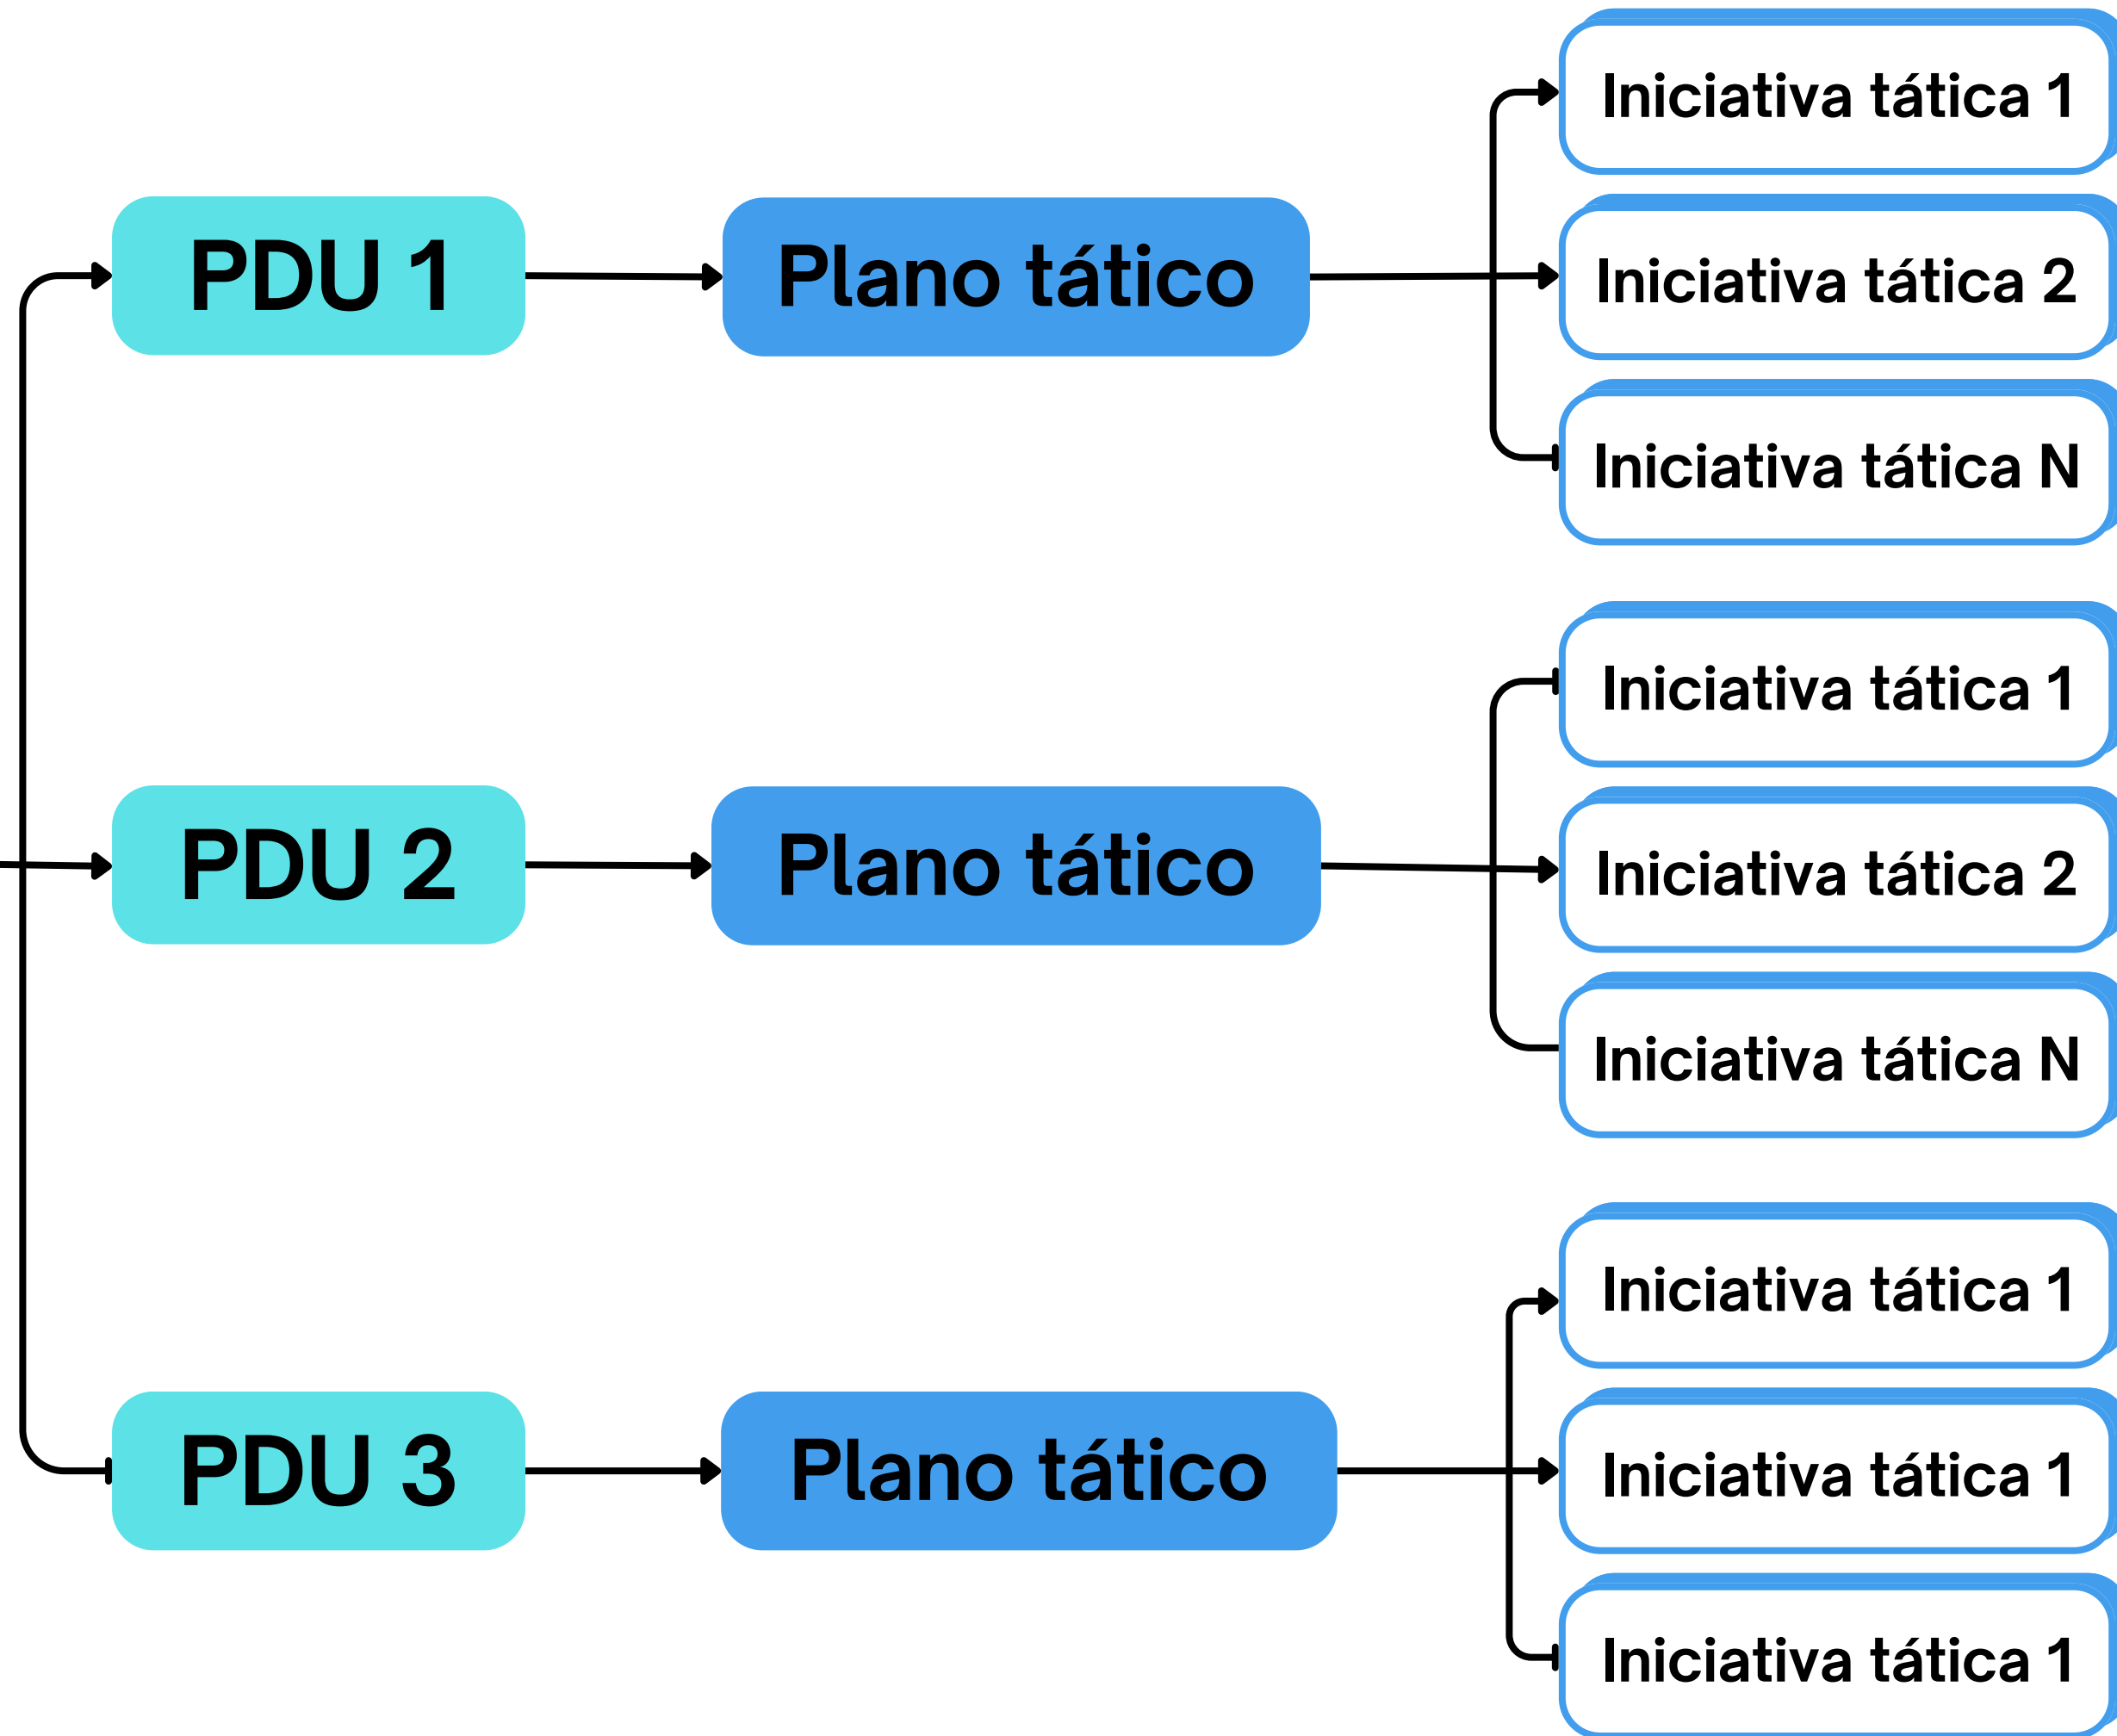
PDU 1

Plano tático

Iniciativa tática 1

Iniciativa tática 2

Iniciativa tática N

PDU 2

Plano tático

Iniciativa tática 1

Iniciativa tática 2

Iniciativa tática N

PDU 3

Plano tático

Iniciativa tática 1

Iniciativa tática 1

Iniciativa tática 1